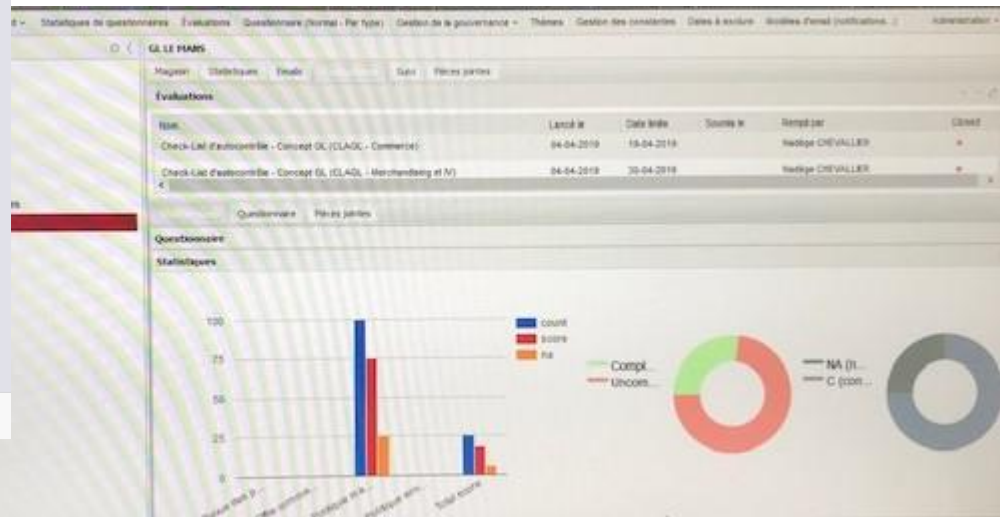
d ▾ Statistiques de questionnaires Évaluations Questionnaire (Normal - Par type) Gestion de la gouvernance ▾ Thèmes Gestion des constantes Dates à exclure Modèles d'email (notifications...) Administration ▾

GL LE MANS

Magasin Statistiques Détails Suivi Pièces jointes

Évaluations

| Nom | Lancé le | Date limite | Soumis le | Rempli par | Clôturé |
|---|---|---|---|---|---|
| Check-List d'autocontrôle - Concept GL (CLAGL - Commerce) | 04-04-2019 | 19-04-2019 | | Nadège CHEVALLIER | × |
| Check-List d'autocontrôle - Concept GL (CLAGL - Merchandising et IV) | 04-04-2019 | 30-04-2019 | | Nadège CHEVALLIER | × |

Questionnaire Pièces jointes

Questionnaire

Statistiques

100
75
50
25
0

count
score
na

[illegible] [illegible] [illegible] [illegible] Total score

Compl...
Uncom...

NA (h...
C (con...